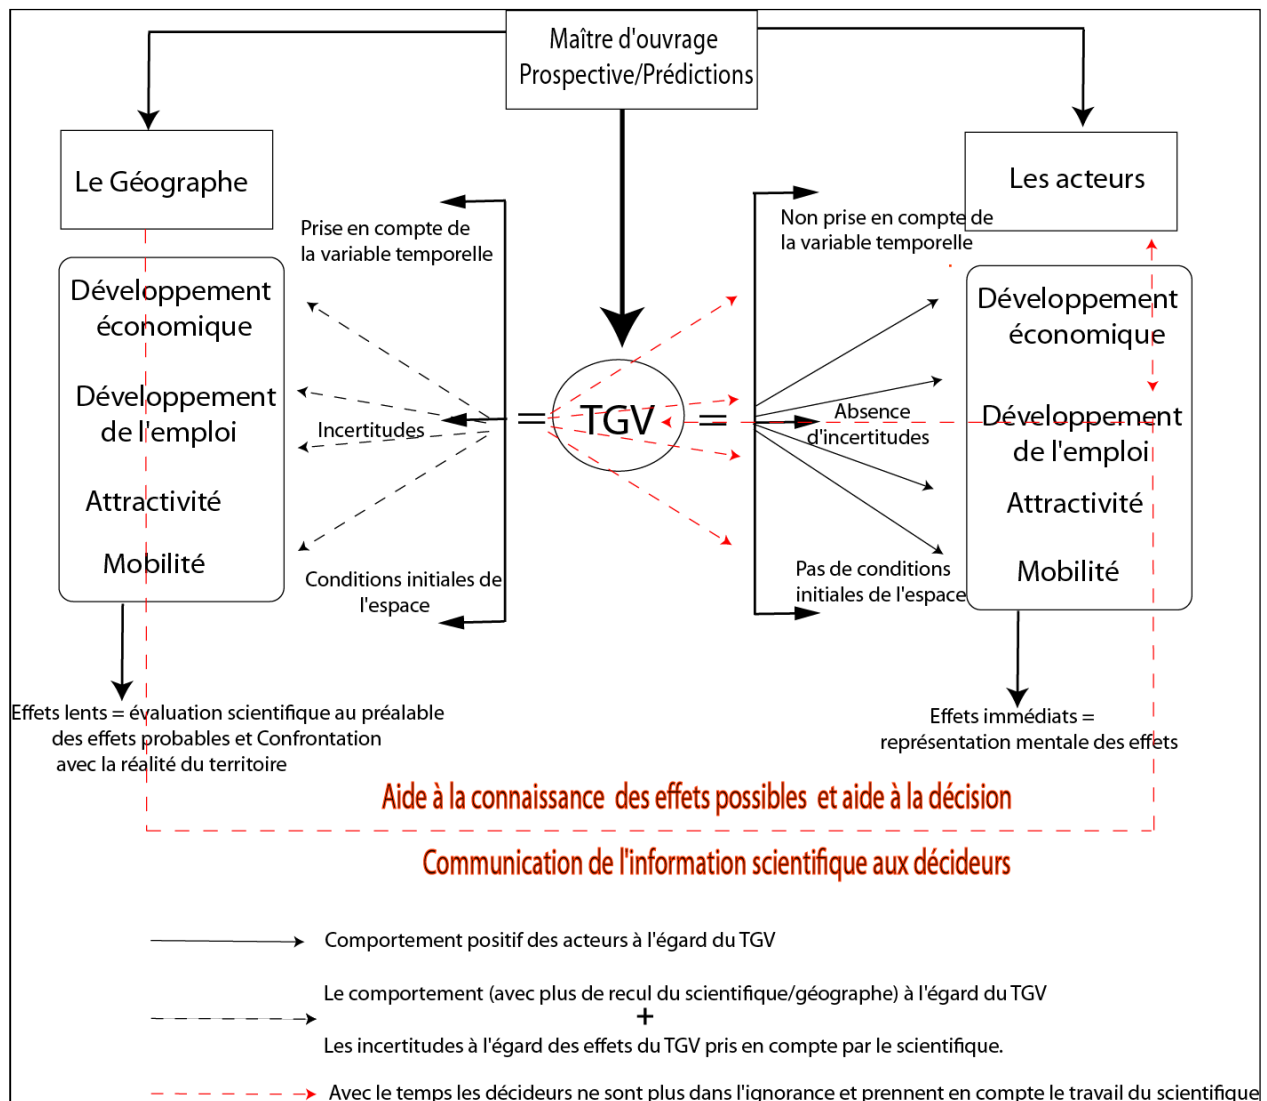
Maître d'ouvrage
Prospective/Prédictions

Le Géographe

Les acteurs

Prise en compte de la variable temporelle

Non prise en compte de la variable temporelle

Développement économique

Développement de l'emploi

Attractivité

Mobilité

Incertitudes

= TGV =

Absence d'incertitudes

Développement économique

Développement de l'emploi

Attractivité

Mobilité

Conditions initiales de l'espace

Pas de conditions initiales de l'espace

Effets lents = évaluation scientifique au préalable des effets probables et Confrontation avec la réalité du territoire

Effets immédiats = représentation mentale des effets

Aide à la connaissance des effets possibles et aide à la décision

Communication de l'information scientifique aux décideurs

Comportement positif des acteurs à l'égard du TGV

Le comportement (avec plus de recul du scientifique/géographe) à l'égard du TGV
+
Les incertitudes à l'égard des effets du TGV pris en compte par le scientifique.

Avec le temps les décideurs ne sont plus dans l'ignorance et prennent en compte le travail du scientifique